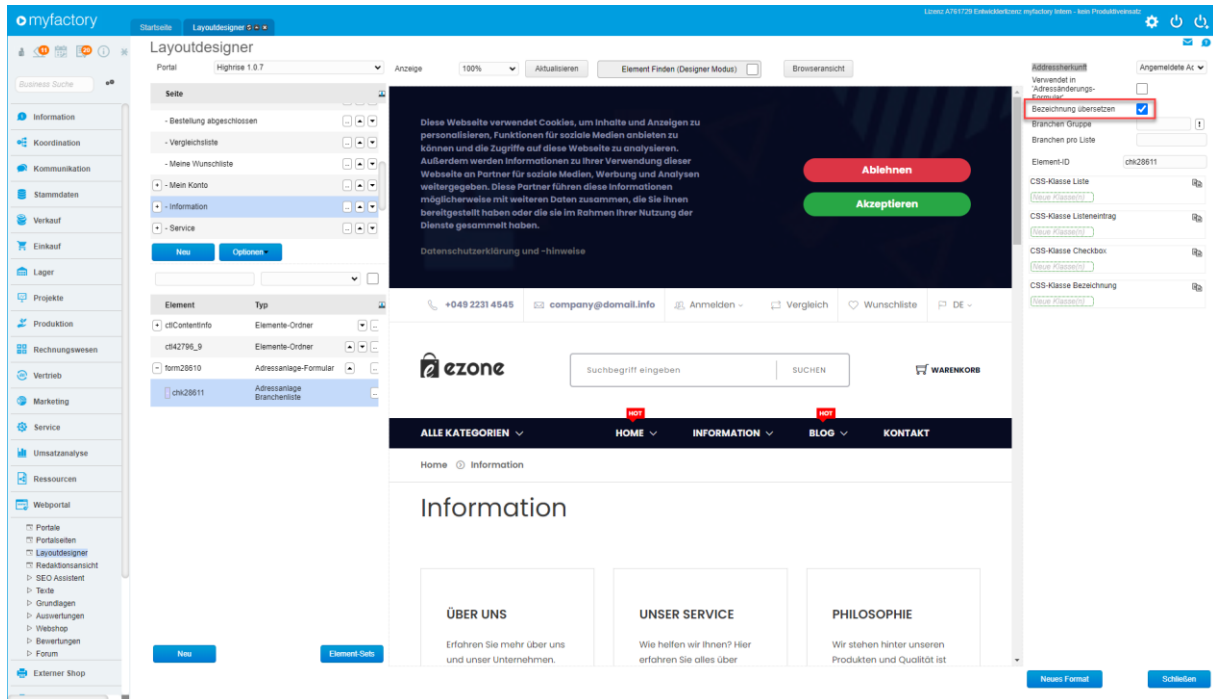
myfactory

Startseite | Layoutdesigner

Lizenz A761729 Entwicklerlizenz myfactory Intern - kein Produktiveinsatz

Business Suche

Information
Koordination
Kommunikation
Stammdaten
Verkauf
Einkauf
Lager
Projekte
Produktion
Rechnungswesen
Vertrieb
Marketing
Service
Umsatzanalyse
Ressourcen
Webportal
Portale
Portalseiten
Layoutdesigner
Redaktionsansicht
SEO Assistent
Texte
Grundlagen
Auswertungen
Webshop
Bewertungen
Forum
Externer Shop

Layoutdesigner

Portal Highrise 1.0.7

Anzeige 100% Aktualisieren Element Finden (Designer Modus) Browseransicht

Seite
- Bestellung abgeschlossen
- Vergleichsliste
- Meine Wunschliste
+ - Mein Konto
+ - Information
+ - Service

Neu Optionen

| Element | Typ |
|---|---|
| + ctlContentInfo | Elemente-Ordner |
| ctl42796_9 | Elemente-Ordner |
| - form28610 | Adressanlage-Formular |
| chk28611 | Adressanlage Branchenliste |

Neu Element-Sets

Diese Webseite verwendet Cookies, um Inhalte und Anzeigen zu personalisieren, Funktionen für soziale Medien anbieten zu können und die Zugriffe auf diese Webseite zu analysieren. Außerdem werden Informationen zu Ihrer Verwendung dieser Webseite an Partner für soziale Medien, Werbung und Analysen weitergegeben. Diese Partner führen diese Informationen möglicherweise mit weiteren Daten zusammen, die Sie ihnen bereitgestellt haben oder die sie im Rahmen Ihrer Nutzung der Dienste gesammelt haben.

Datenschutzerklärung und -hinweise

Ablehnen
Akzeptieren

+049 2231 4545 company@domail.info Anmelden Vergleich Wunschliste DE

ezone

Suchbegriff eingeben SUCHEN WARENKORB

ALLE KATEGORIEN HOT HOME INFORMATION HOT BLOG KONTAKT

Home Information

Information

ÜBER UNS
Erfahren Sie mehr über uns und unser Unternehmen.

UNSER SERVICE
Wie helfen wir Ihnen? Hier erfahren Sie alles über

PHILOSOPHIE
Wir stehen hinter unseren Produkten und Qualität ist

Addressherkunft Angemeldete Ac
Verwendet in 'Adressänderungs-Formular'
Bezeichnung übersetzen
Branchen Gruppe
Branchen pro Liste
Element-ID chk28611
CSS-Klasse Liste
Neue Klasse(n)
CSS-Klasse Listeneintrag
Neue Klasse(n)
CSS-Klasse Checkbox
Neue Klasse(n)
CSS-Klasse Bezeichnung
Neue Klasse(n)

Neues Format Schließen